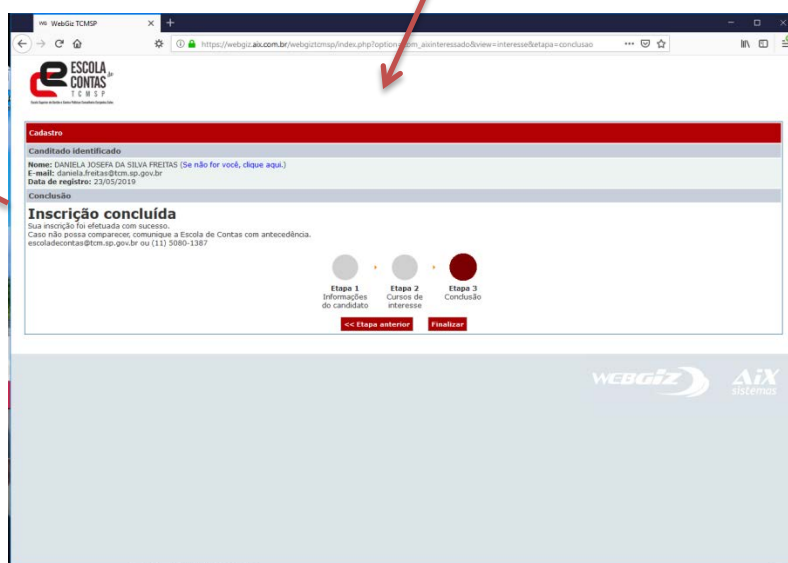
WebGiz TCMSP

https://webgiz.aix.com.br/webgiztcmsp/index.php?option=com_aixinteressado&view=interesse&etapa=conclusao

ESCOLA DE CONTAS TCMSP

Cadastro

Canditado identificado

Nome: DANIELA JOSEFA DA SILVA FREITAS (Se não for você, clique aqui.)
E-mail: daniela.freitas@tcm.sp.gov.br
Data de registro: 23/05/2019

Conclusão

Inscrição concluída

Sua inscrição foi efetuada com sucesso.
Caso não possa comparecer, comunique a Escola de Contas com antecedência.
escoladecontas@tcm.sp.gov.br ou (11) 5080-1387

Etapa 1
Informações do candidato

Etapa 2
Cursos de interesse

Etapa 3
Conclusão

<< Etapa anterior

Finalizar

WEBGIZ

AiX sistemas